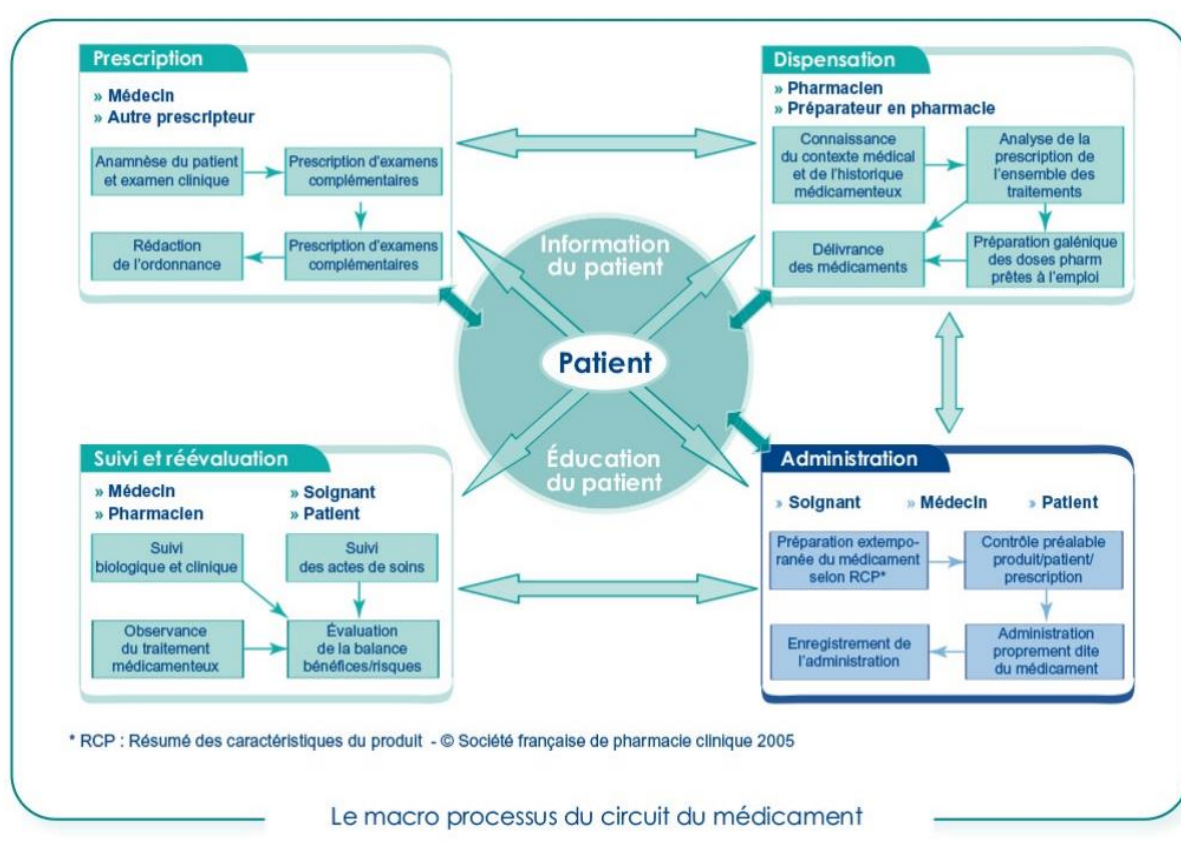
Prescription

» Médecin
» Autre prescripteur

Anamnèse du patient et examen clinique

Prescription d'examens complémentaires

Prescription d'examens complémentaires

Rédaction de l'ordonnance

Dispensation

» Pharmacien
» Préparateur en pharmacie

Connaissance du contexte médical et de l'historique médicamenteux

Analyse de la prescription de l'ensemble des traitements

Préparation galénique des doses pharm prêtes à l'emploi

Délivrance des médicaments

Information du patient

Patient

Éducation du patient

Suivi et réévaluation

» Médecin
» Pharmacien
» Soignant
» Patient

Suivi biologique et clinique

Suivi des actes de soins

Observance du traitement médicamenteux

Évaluation de la balance bénéfices/risques

Administration

» Soignant
» Médecin
» Patient

Préparation extemporanée du médicament selon RCP*

Contrôle préalable produit/patient/ prescription

Administration proprement dite du médicament

Enregistrement de l'administration

* RCP : Résumé des caractéristiques du produit - © Société française de pharmacie clinique 2005

Le macro processus du circuit du médicament